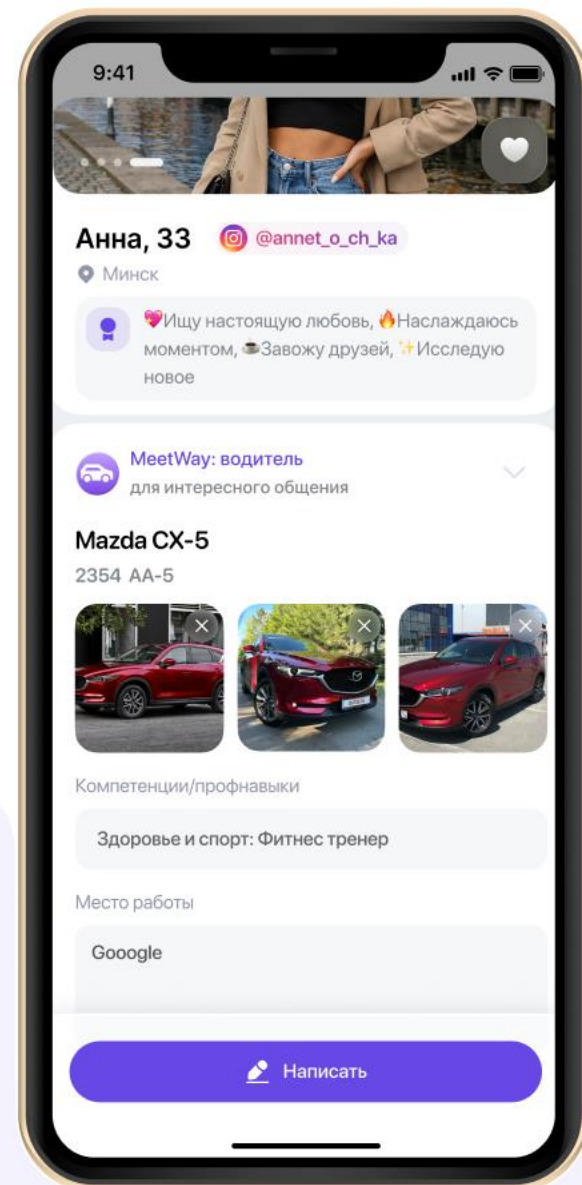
9:41

Анна, 33 @annet_o_ch_ka

Минск

💖Ищу настоящую любовь, 🔥Наслаждаюсь моментом, ☕Завожу друзей, ✨Исследую новое

MeetWay: водитель
для интересного общения

Mazda CX-5
2354 AA-5

Компетенции/профнавыки

Здоровье и спорт: Фитнес тренер

Место работы

Gooogle

Написать